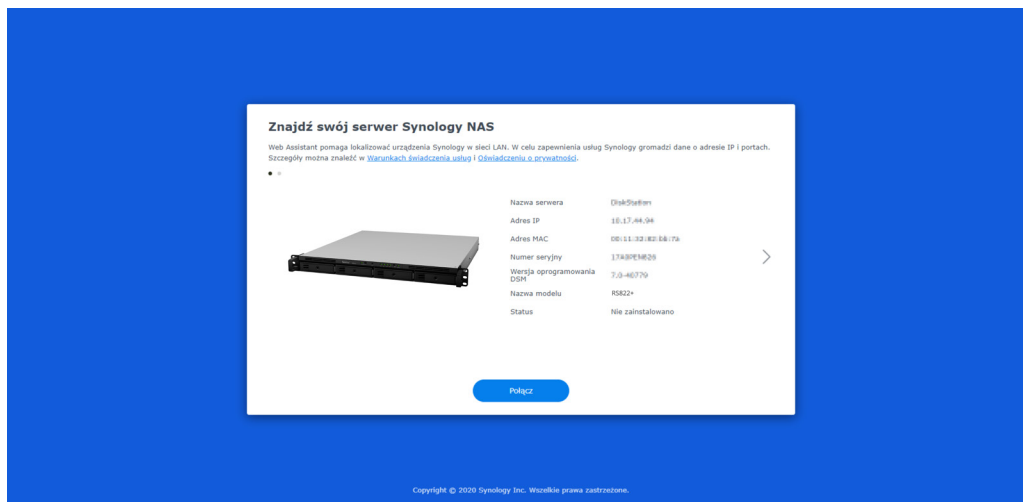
Znajdź swój serwer Synology NAS

Web Assistant pomaga lokalizować urządzenia Synology w sieci LAN. W celu zapewnienia usług Synology gromadzi dane o adresie IP i portach. Szczegóły można znaleźć w Warunkach świadczenia usług i Oświadczeniu o prywatności.

| | |
|---|---|
| Nazwa serwera | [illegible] |
| Adres IP | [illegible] |
| Adres MAC | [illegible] |
| Numer seryjny | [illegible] |
| Wersja oprogramowania DSM | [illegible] |
| Nazwa modelu | RS822+ |
| Status | Nie zainstalowano |

Połącz

Copyright © 2020 Synology Inc. Wszelkie prawa zastrzeżone.